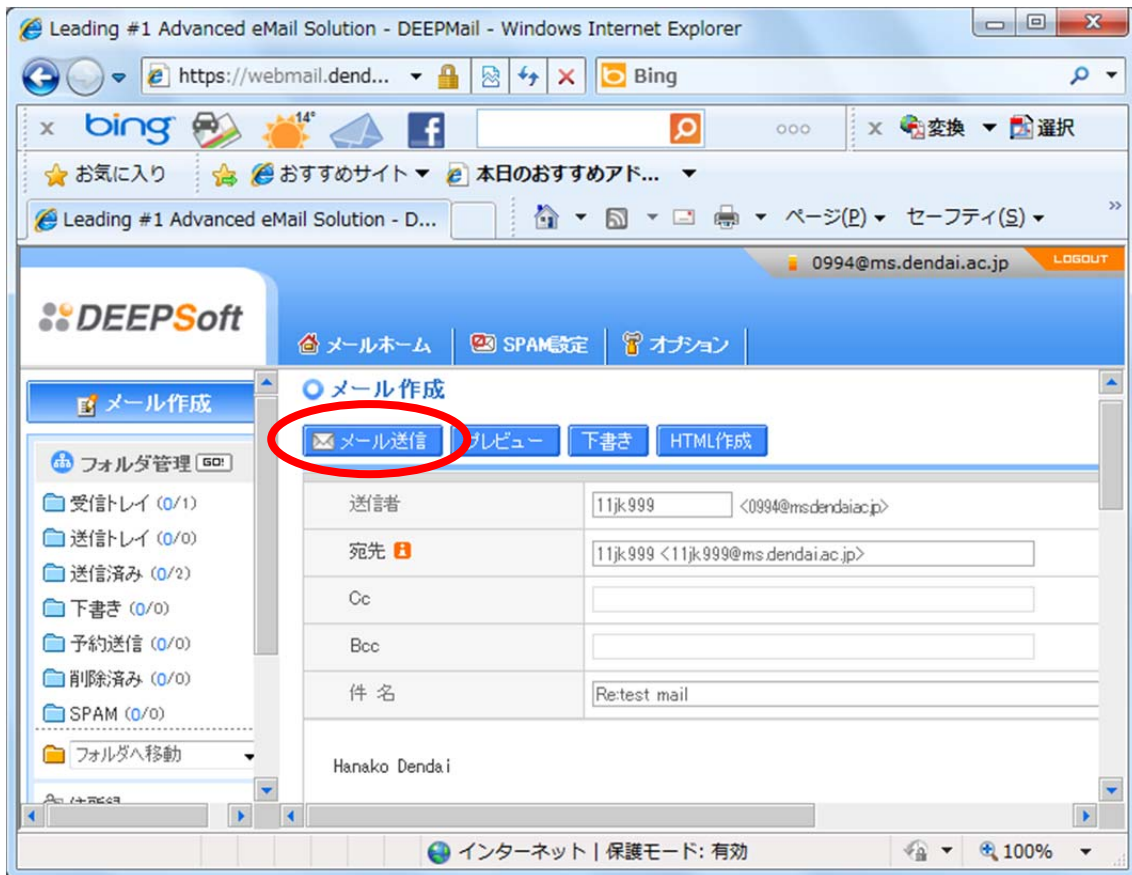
Leading #1 Advanced eMail Solution - DEEPMail - Windows Internet Explorer

https://webmail.dend...

Bing

bing 14°

変換 選択

お気に入り おすすめサイト 本日のおすすめアド...

Leading #1 Advanced eMail Solution - D...

ページ(P) セーフティ(S)

0994@ms.dendai.ac.jp LOGOUT

DEEPSoft

メールホーム SPAM設定 オプション

メール作成

メール作成

メール送信 プレビュー 下書き HTML作成

フォルダ管理 GO!

受信トレイ (0/1)
送信トレイ (0/0)
送信済み (0/2)
下書き (0/0)
予約送信 (0/0)
削除済み (0/0)
SPAM (0/0)

フォルダへ移動

| | |
|---|---|
| 送信者 | 11jk999 <0994@msdendaiacjp> |
| 宛先 | 11jk999 <11jk999@ms.dendai.ac.jp> |
| Cc | |
| Bcc | |
| 件名 | Re:test mail |

Hanako Dendai

インターネット | 保護モード: 有効

100%